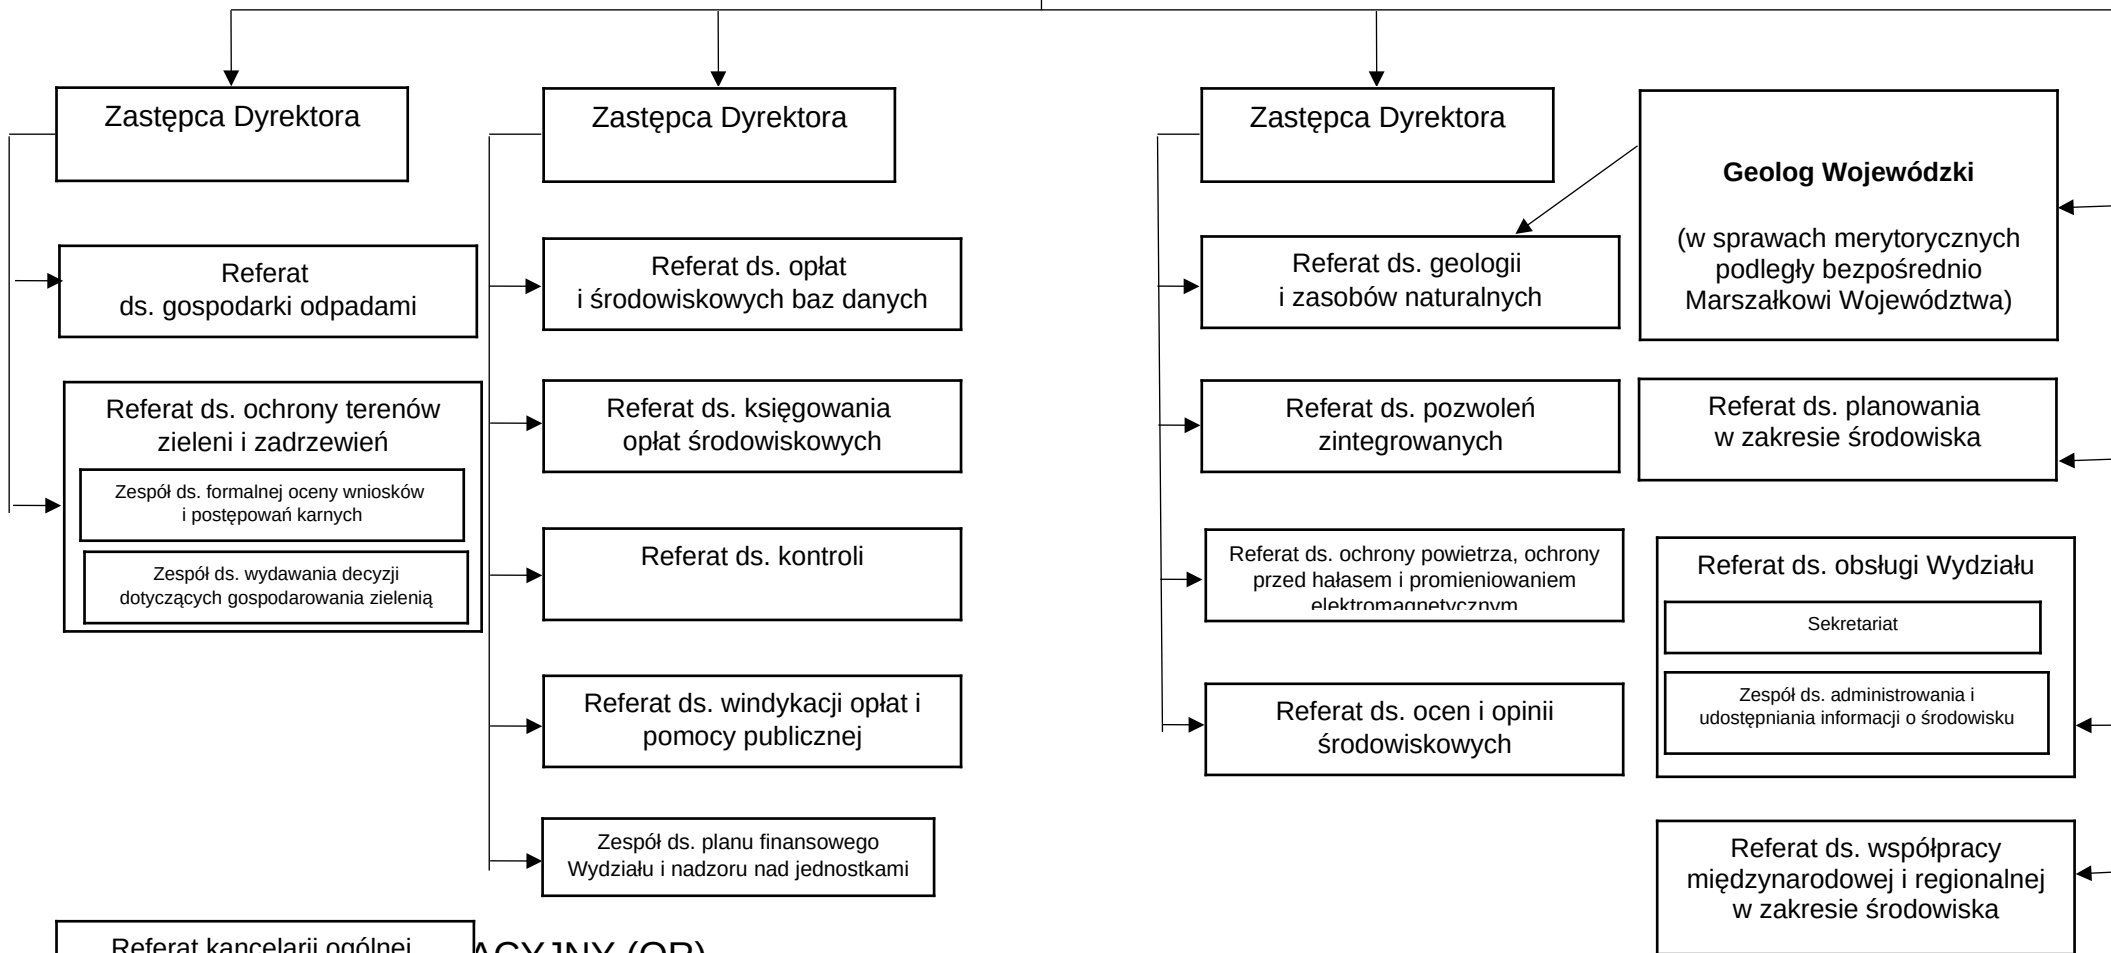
Zastępca Dyrektora

Referat ds. gospodarki odpadami

Referat ds. ochrony terenów zieleni i zadrzewień

Zespół ds. formalnej oceny wniosków i postępowań karnych

Zespół ds. wydawania decyzji dotyczących gospodarowania zielenią

Zastępca Dyrektora

Referat ds. opłat i środowiskowych baz danych

Referat ds. księgowania opłat środowiskowych

Referat ds. kontroli

Referat ds. windykacji opłat i pomocy publicznej

Zespół ds. planu finansowego Wydziału i nadzoru nad jednostkami

Zastępca Dyrektora

Referat ds. geologii i zasobów naturalnych

Referat ds. pozwoleń zintegrowanych

Referat ds. ochrony powietrza, ochrony przed hałasem i promieniowaniem elektromagnetycznym

Referat ds. ocen i opinii środowiskowych

**Geolog Wojewódzki**

(w sprawach merytorycznych podległy bezpośrednio Marszałkowi Województwa)

Referat ds. planowania w zakresie środowiska

Referat ds. obsługi Wydziału

Sekretariat

Zespół ds. administrowania i udostępniania informacji o środowisku

Referat ds. współpracy międzynarodowej i regionalnej w zakresie środowiska

Referat kancelarii ogólnej

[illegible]ACYJNY (OR)